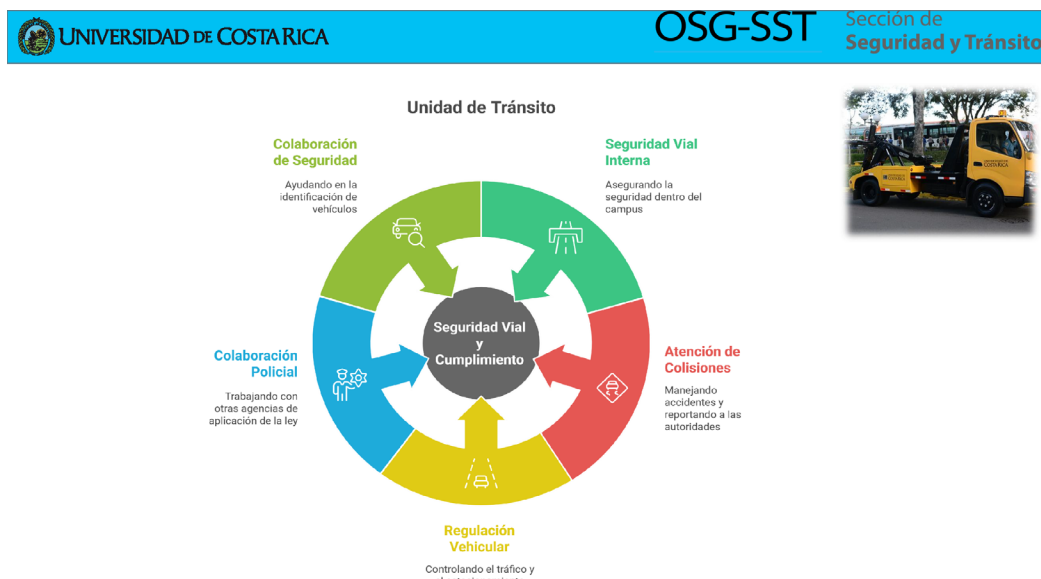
UNIVERSIDAD DE COSTA RICA

OSG-SST

Sección de
Seguridad y Tránsito

Unidad de Tránsito

Colaboración de Seguridad

Ayudando en la identificación de vehículos

Seguridad Vial Interna

Asegurando la seguridad dentro del campus

Seguridad Vial y Cumplimiento

Colaboración Policial

Trabajando con otras agencias de aplicación de la ley

Atención de Colisiones

Manejando accidentes y reportando a las autoridades

Regulación Vehicular

Controlando el tráfico y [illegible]